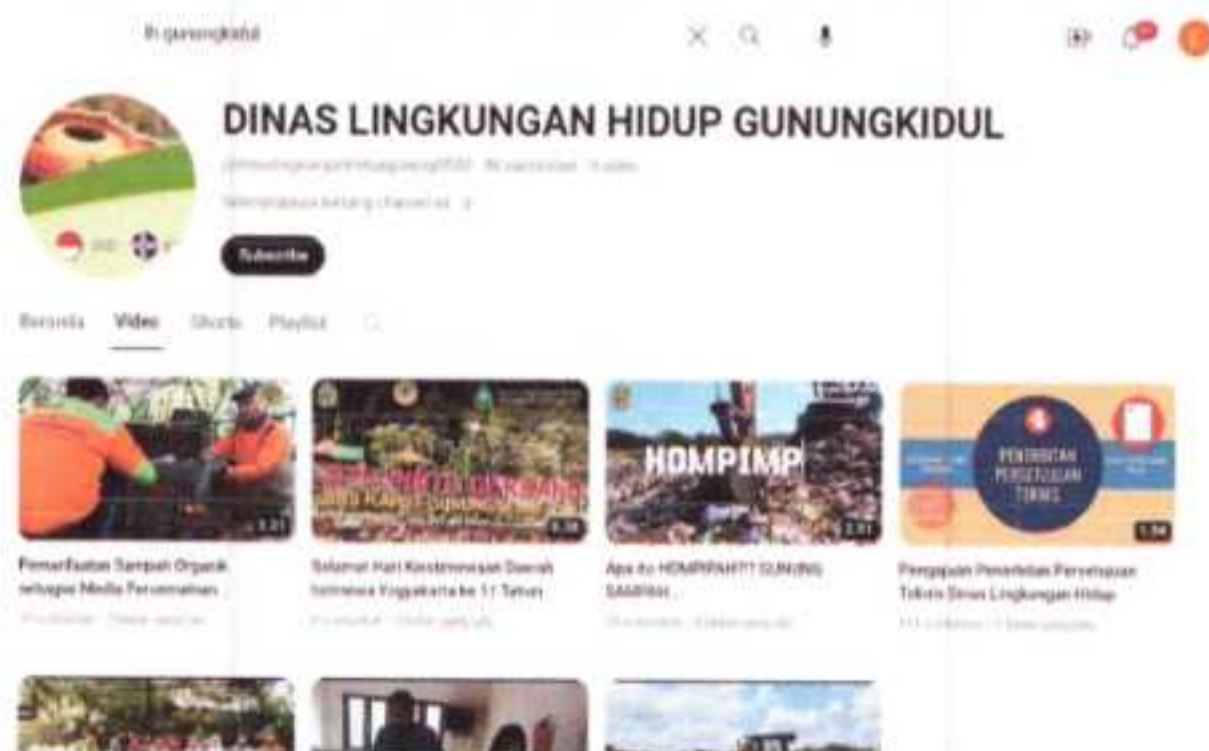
lh gunungkidul

DINAS LINGKUNGAN HIDUP GUNUNGKIDUL

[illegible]

Selengkapnya tentang channel ini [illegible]

Subscribe

Beranda Video Shorts Playlist

3:21
Pemanfaatan Sampah Organik sebagai Media Penanaman
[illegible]

Selamat Hari Keistimewaan Daerah Istimewa Yogyakarta ke 11 Tahun
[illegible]

HOMPIMP
Apa itu HOMPIMPAH?? GUNUNG SAMPAH
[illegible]

PENERBITAN PERSETUJUAN TEKNIS
1:34
Pengajuan Penerbitan Persetujuan Teknis Dinas Lingkungan Hidup
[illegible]